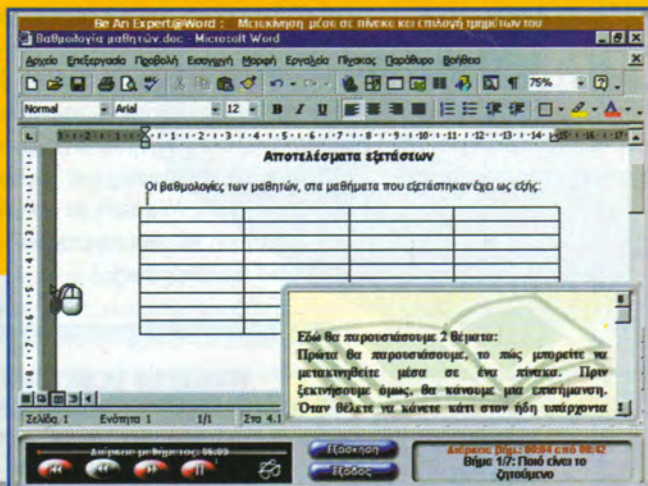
Be An Expert@Word : Μετακίνηση μέσα σε πίνακα και επιλογή τμημάτων του

Βαθμολογία μαθητών.doc - Microsoft Word

Αρχείο Επεξεργασία Προβολή Εισαγωγή Μορφή Εργαλεία Πίνακας Παράθυρο Βοήθεια

75%

Normal Arial 12 B I U

Αποτελέσματα εξετάσεων

Οι βαθμολογίες των μαθητών, στα μαθήματα που εξετάστηκαν έχει ως εξής:

Εδώ θα παρουσιάσουμε 2 θέματα:

Πρώτα θα παρουσιάσουμε, το πώς μπορείτε να μετακινηθείτε μέσα σε ένα πίνακα. Πριν ξεκινήσουμε όμως, θα κάνουμε μια επισήμανση. Όταν θέλετε να κάνετε κάτι στον ήδη υπάρχοντα

Σελίδα 1 Ενότητα 1 1/1 Στο 4.1

Διάρκεια μαθήματος: 06:09

Εξάσκηση

Έξοδος

Διάρκεια βήμ.: 00:04 από 00:42
Βήμα 1/7: Ποιό είναι το ζητούμενο